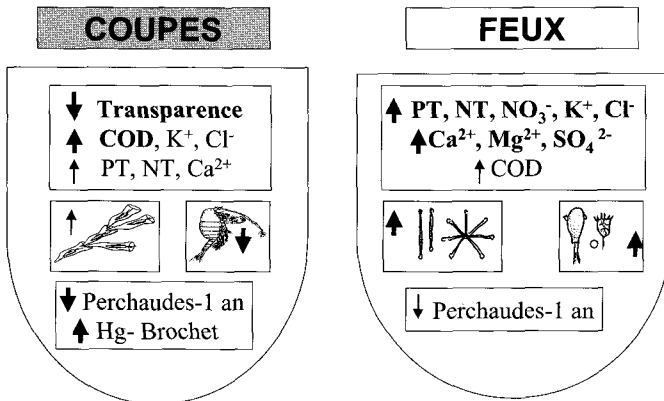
COUPES

↓ Transparence
↑ COD, $K^+$, $Cl^-$
↑ PT, NT, $Ca^{2+}$

↑

↓

↓ Perchaudes-1 an
↑ Hg- Brochet

FEUX

↑ PT, NT, $NO_3^-$, $K^+$, $Cl^-$
↑ $Ca^{2+}$, $Mg^{2+}$, $SO_4^{\ 2-}$
↑ COD

↑

↑

↓ Perchaudes-1 an